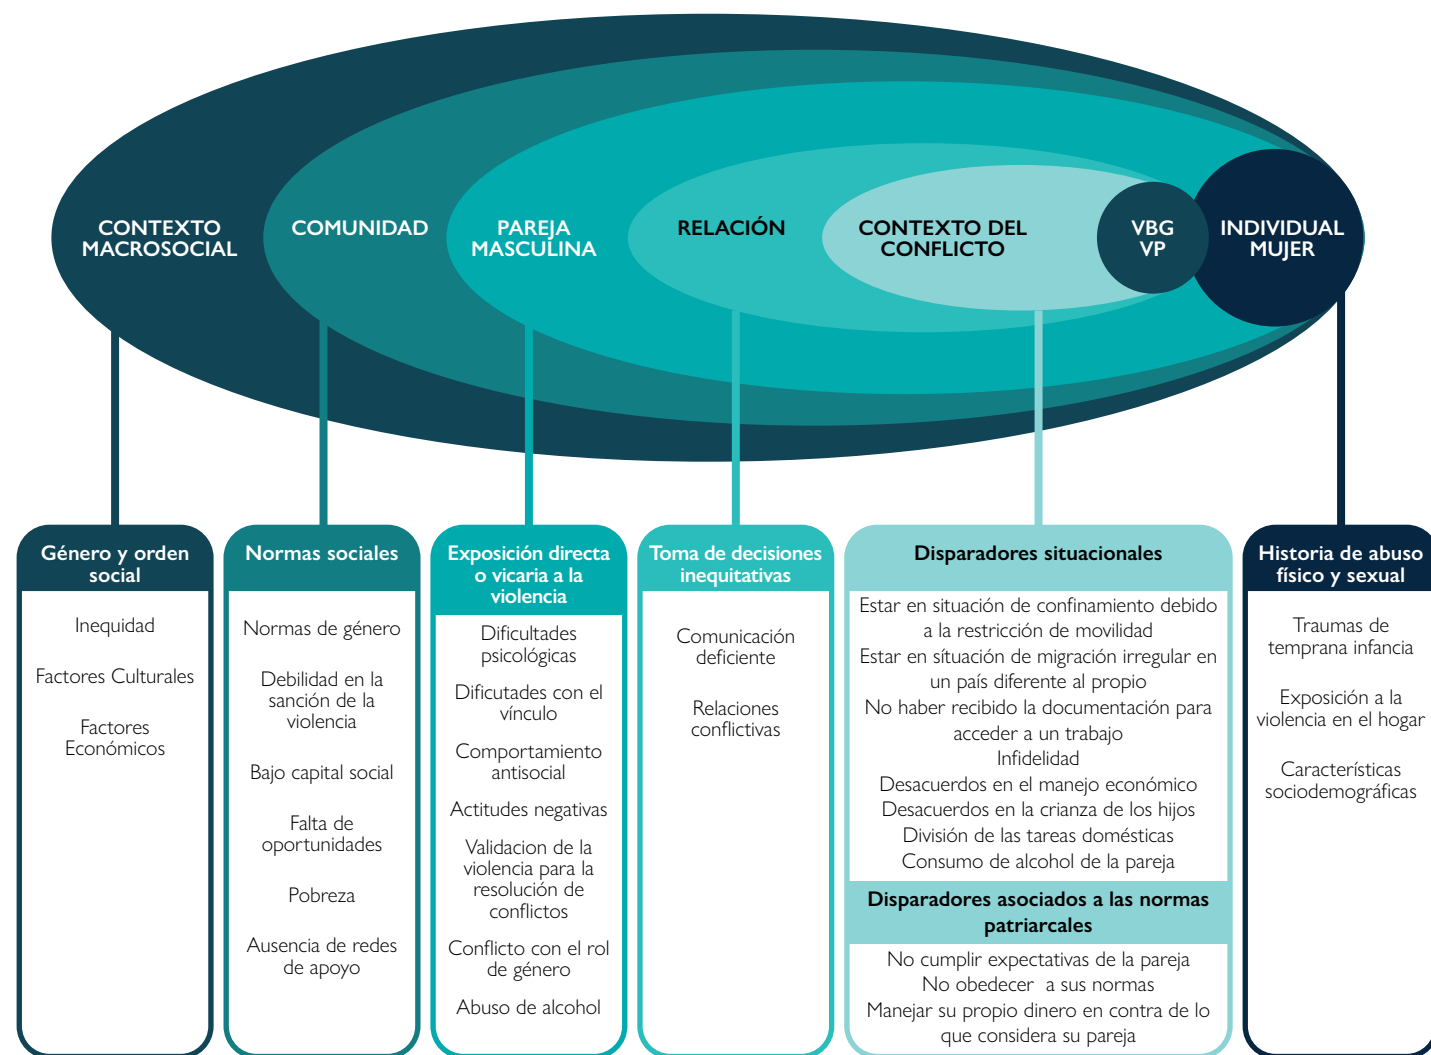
CONTEXTO MACROSOCIAL

COMUNIDAD

PAREJA MASCULINA

RELACIÓN

CONTEXTO DEL CONFLICTO

VBG VP

INDIVIDUAL MUJER

Género y orden social

Inequidad

Factores Culturales

Factores Económicos

Normas sociales

Normas de género

Debilidad en la sanción de la violencia

Bajo capital social

Falta de oportunidades

Pobreza

Ausencia de redes de apoyo

Exposición directa o vicaria a la violencia

Dificultades psicológicas

Dificutades con el vínculo

Comportamiento antisocial

Actitudes negativas

Validacion de la violencia para la resolución de conflictos

Conflicto con el rol de género

Abuso de alcohol

Toma de decisiones inequitativas

Comunicación deficiente

Relaciones conflictivas

Disparadores situacionales

Estar en situación de confinamiento debido a la restricción de movilidad
Estar en síuación de migración irregular en un país diferente al propio
No haber recibido la documentación para acceder a un trabajo
Infidelidad
Desacuerdos en el manejo económico
Desacuerdos en la crianza de los hijos
División de las tareas domésticas
Consumo de alcohol de la pareja

Disparadores asociados a las normas patriarcales

No cumplir expectativas de la pareja
No obedecer a sus normas
Manejar su propio dinero en contra de lo que considera su pareja

Historia de abuso físico y sexual

Traumas de temprana infancia

Exposición a la violencia en el hogar

Características sociodemográficas